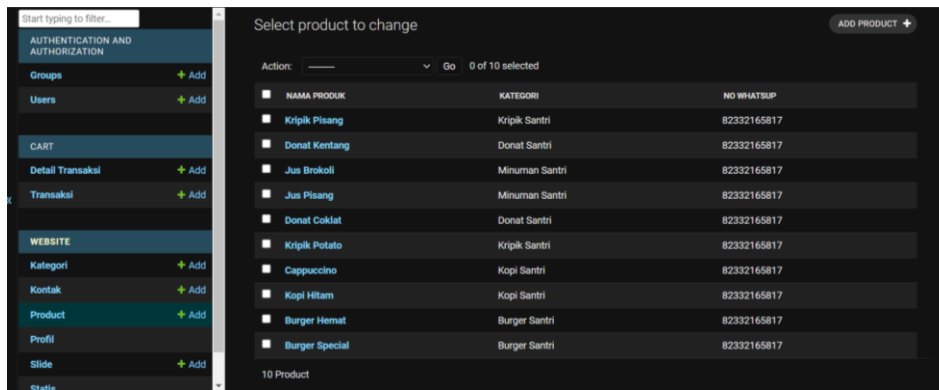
Start typing to filter...

AUTHENTICATION AND AUTHORIZATION

Groups + Add
Users + Add

CART

Detail Transaksi + Add
Transaksi + Add

WEBSITE

Kategori + Add
Kontak + Add
Product + Add
Profil
Slide + Add
Statis

Select product to change

ADD PRODUCT +

Action: ——— Go 0 of 10 selected

| NAMA PRODUK | KATEGORI | NO WHATSUP |
|---|---|---|
| Kripik Pisang | Kripik Santri | 82332165817 |
| Donat Kentang | Donat Santri | 82332165817 |
| Jus Brokoli | Minuman Santri | 82332165817 |
| Jus Pisang | Minuman Santri | 82332165817 |
| Donat Coklat | Donat Santri | 82332165817 |
| Kripik Potato | Kripik Santri | 82332165817 |
| Cappuccino | Kopi Santri | 82332165817 |
| Kopi Hitam | Kopi Santri | 82332165817 |
| Burger Hemat | Burger Santri | 82332165817 |
| Burger Special | Burger Santri | 82332165817 |

10 Product